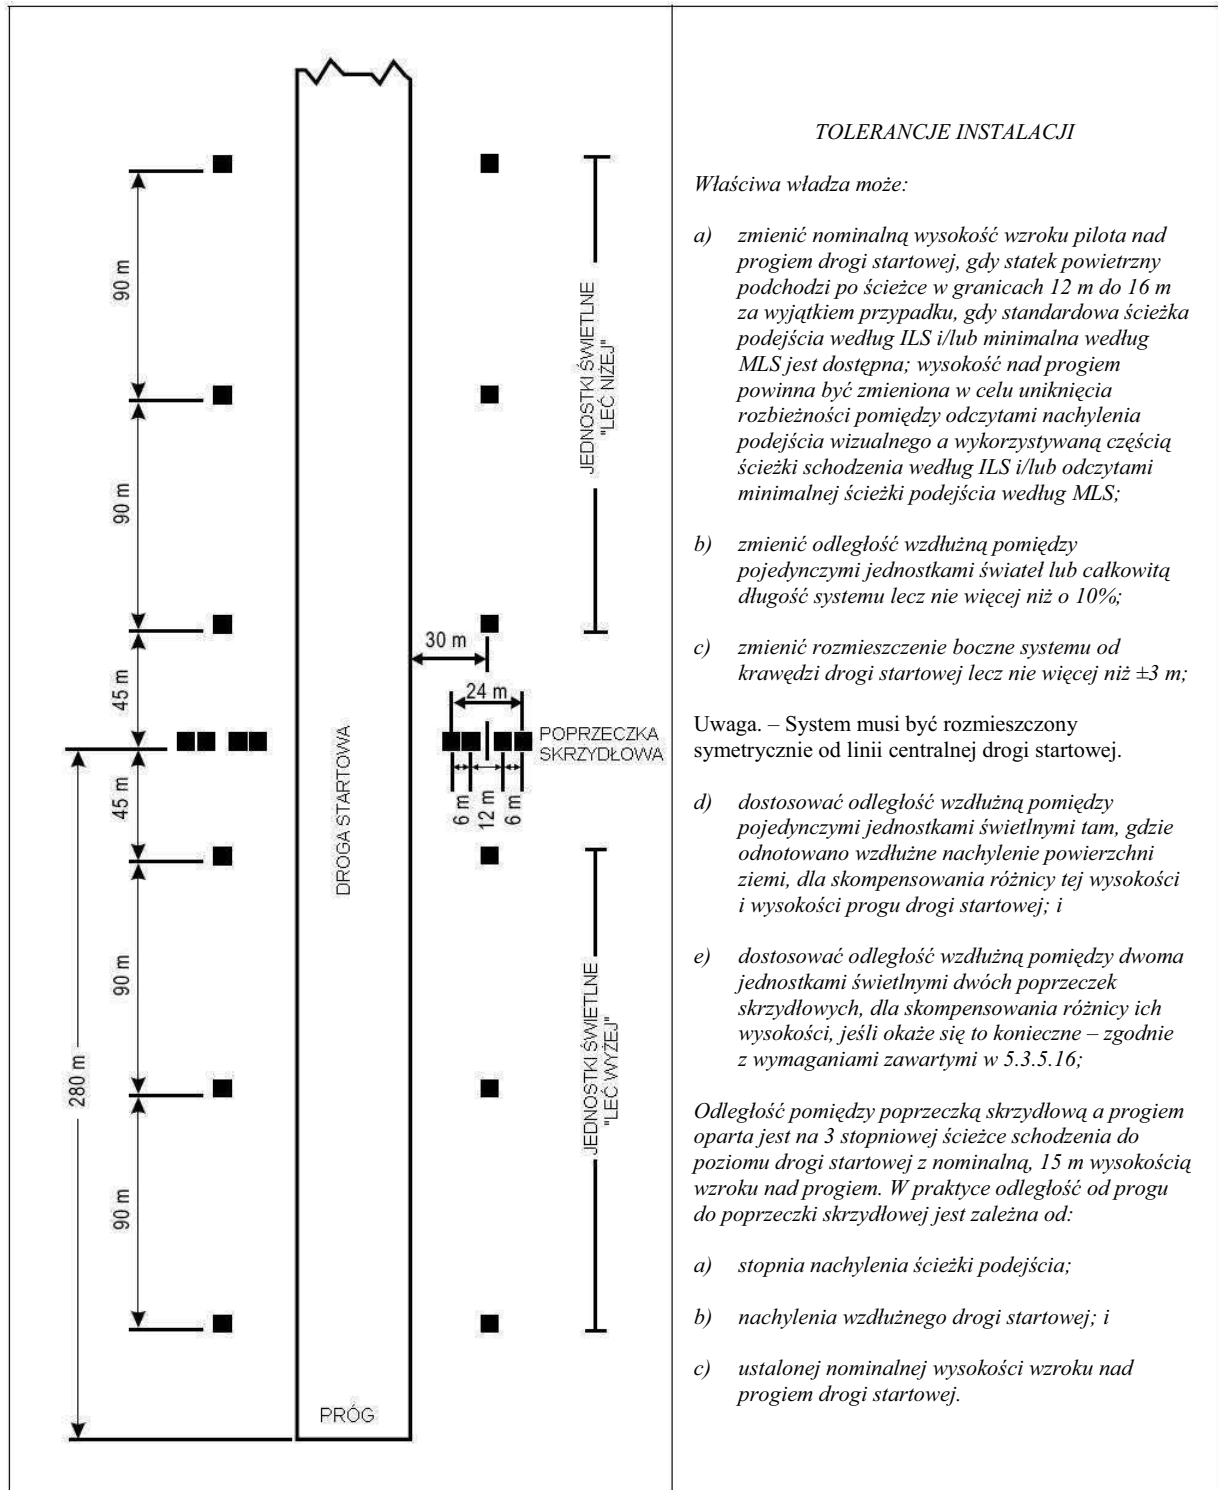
90 m

90 m

45 m

45 m

90 m

280 m

90 m

DROGA STARTOWA

PRÓG

30 m

24 m

POPRZECZKA SKRZYDŁOWA

6 m 12 m 6 m

JEDNOSTKI ŚWIETLNE "LEĆ NIŻEJ"

JEDNOSTKI ŚWIETLNE "LEĆ WYŻEJ"

TOLERANCJE INSTALACJI

Właściwa władza może:

a) zmienić nominalną wysokość wzroku pilota nad progiem drogi startowej, gdy statek powietrzny podchodzi po ścieżce w granicach 12 m do 16 m za wyjątkiem przypadku, gdy standardowa ścieżka podejścia według ILS i/lub minimalna według MLS jest dostępna; wysokość nad progiem powinna być zmieniona w celu uniknięcia rozbieżności pomiędzy odczytami nachylenia podejścia wizualnego a wykorzystywaną częścią ścieżki schodzenia według ILS i/lub odczytami minimalnej ścieżki podejścia według MLS;

b) zmienić odległość wzdłużną pomiędzy pojedynczymi jednostkami świateł lub całkowitą długość systemu lecz nie więcej niż o 10%;

c) zmienić rozmieszczenie boczne systemu od krawędzi drogi startowej lecz nie więcej niż ±3 m;

Uwaga. – System musi być rozmieszczony symetrycznie od linii centralnej drogi startowej.

d) dostosować odległość wzdłużną pomiędzy pojedynczymi jednostkami świetlnymi tam, gdzie odnotowano wzdłużne nachylenie powierzchni ziemi, dla skompensowania różnicy tej wysokości i wysokości progu drogi startowej; i

e) dostosować odległość wzdłużną pomiędzy dwoma jednostkami świetlnymi dwóch poprzeczek skrzydłowych, dla skompensowania różnicy ich wysokości, jeśli okaże się to konieczne – zgodnie z wymaganiami zawartymi w 5.3.5.16;

Odległość pomiędzy poprzeczką skrzydłową a progiem oparta jest na 3 stopniowej ścieżce schodzenia do poziomu drogi startowej z nominalną, 15 m wysokością wzroku nad progiem. W praktyce odległość od progu do poprzeczki skrzydłowej jest zależna od:

a) stopnia nachylenia ścieżki podejścia;

b) nachylenia wzdłużnego drogi startowej; i

c) ustalonej nominalnej wysokości wzroku nad progiem drogi startowej.